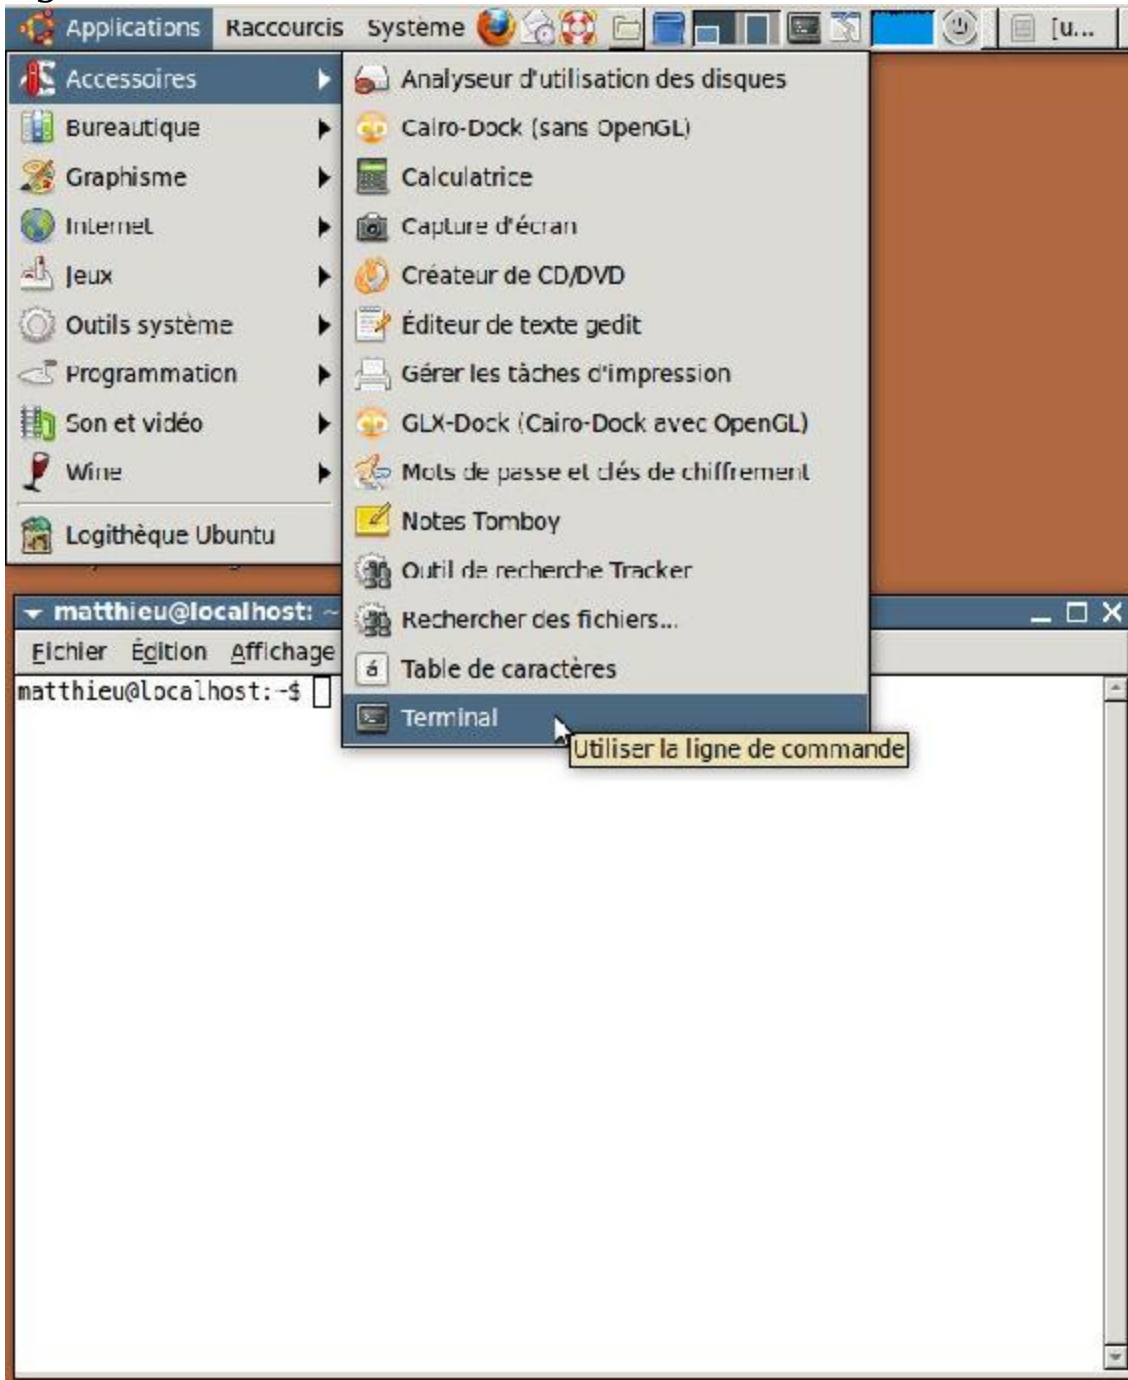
Applications Raccourcis Système [u...

Accessoires
Bureautique
Graphisme
Internet
Jeux
Outils système
Programmation
Son et vidéo
Wine
Logithèque Ubuntu

Analyseur d'utilisation des disques
Cairo-Dock (sans OpenGL)
Calculatrice
Capture d'écran
Créateur de CD/DVD
Éditeur de texte gedit
Gérer les tâches d'impression
GLX-Dock (Cairo-Dock avec OpenGL)
Mots de passe et clés de chiffrement
Notes Tomboy
Outil de recherche Tracker
Rechercher des fichiers...
Table de caractères
Terminal
Utiliser la ligne de commande

matthieu@localhost: ~
Fichier Édition Affichage
matthieu@localhost:~$